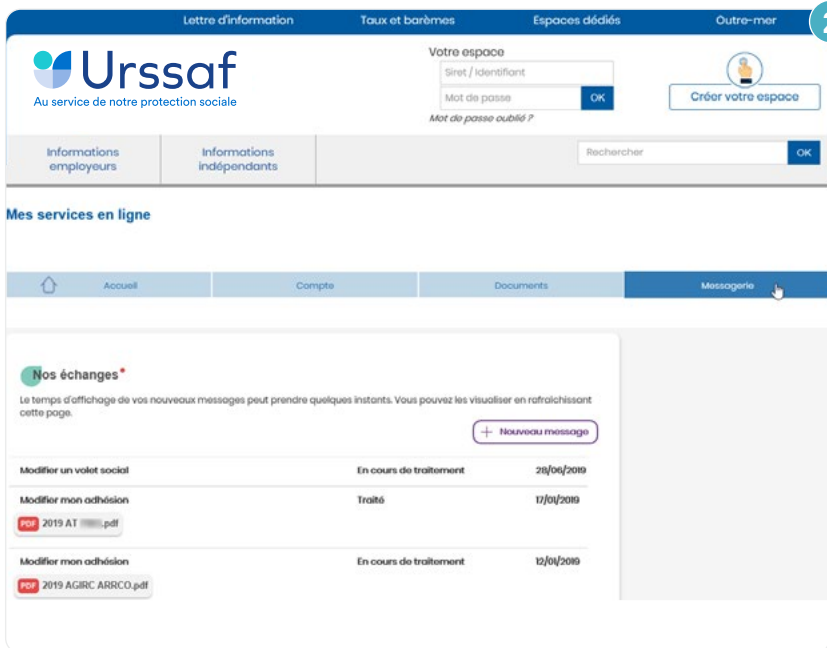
Lettre d'information Taux et barèmes Espaces dédiés Outre-mer

Urssaf
Au service de notre protection sociale

Votre espace
Siret / Identifiant
Mot de passe
OK
Mot de passe oublié ?

Créer votre espace

Informations employeurs
Informations indépendants
Rechercher
OK

Mes services en ligne

Accueil | Compte | Documents | Messagerie

Nos échanges*

Le temps d'affichage de vos nouveaux messages peut prendre quelques instants. Vous pouvez les visualiser en rafraîchissant cette page.

+ Nouveau message

| | | |
|---|---|---|
| Modifier un volet social | En cours de traitement | 28/06/2019 |
| Modifier mon adhésion | Traité | 17/01/2019 |
| PDF 2019 AT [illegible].pdf | | |
| Modifier mon adhésion | En cours de traitement | 12/01/2019 |
| PDF 2019 AGIRC ARRCO.pdf | | |